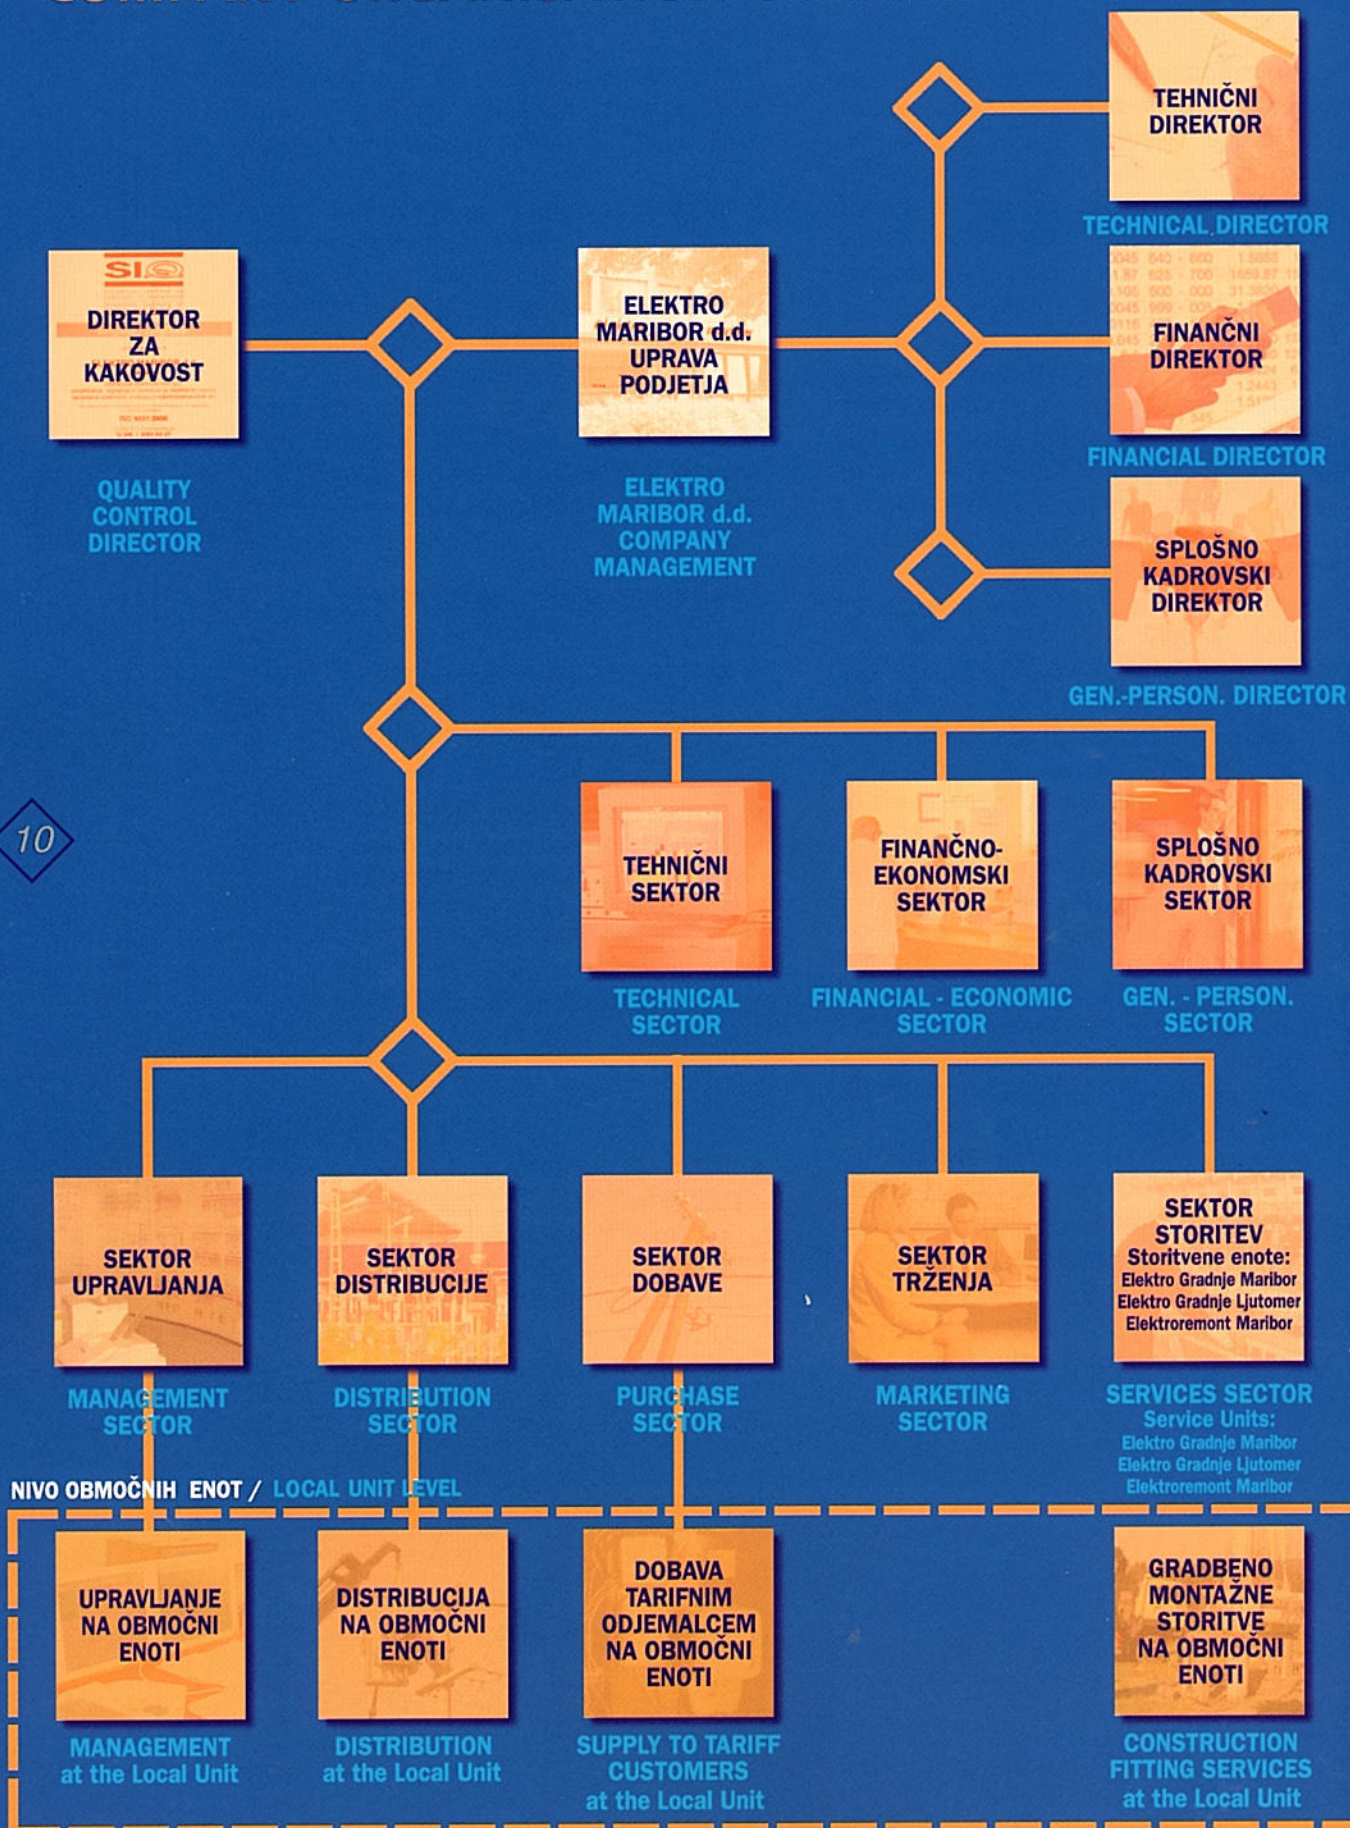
TEHNIČNI DIREKTOR

TECHNICAL DIRECTOR

SI

DIREKTOR ZA KAKOVOST

QUALITY CONTROL DIRECTOR

ELEKTRO MARIBOR d.d. UPRAVA PODJETJA

ELEKTRO MARIBOR d.d. COMPANY MANAGEMENT

FINANČNI DIREKTOR

FINANCIAL DIRECTOR

SPLOŠNO KADROVSKI DIREKTOR

GEN.-PERSON. DIRECTOR

10

TEHNIČNI SEKTOR

TECHNICAL SECTOR

FINANČNO-EKONOMSKI SEKTOR

FINANCIAL - ECONOMIC SECTOR

SPLOŠNO KADROVSKI SEKTOR

GEN. - PERSON. SECTOR

SEKTOR UPRAVLJANJA

MANAGEMENT SECTOR

SEKTOR DISTRIBUCIJE

DISTRIBUTION SECTOR

SEKTOR DOBAVE

PURCHASE SECTOR

SEKTOR TRŽENJA

MARKETING SECTOR

SEKTOR STORITEV
Storitvene enote:
Elektro Gradnje Maribor
Elektro Gradnje Ljutomer
Elektroremont Maribor

SERVICES SECTOR
Service Units:
Elektro Gradnje Maribor
Elektro Gradnje Ljutomer
Elektroremont Maribor

NIVO OBMOČNIH ENOT / LOCAL UNIT LEVEL

UPRAVLJANJE NA OBMOČNI ENOTI

MANAGEMENT at the Local Unit

DISTRIBUCIJA NA OBMOČNI ENOTI

DISTRIBUTION at the Local Unit

DOBAVA TARIFNIM ODJEMALCEM NA OBMOČNI ENOTI

SUPPLY TO TARIFF CUSTOMERS at the Local Unit

GRADBENO MONTAŽNE STORITVE NA OBMOČNI ENOTI

CONSTRUCTION FITTING SERVICES at the Local Unit